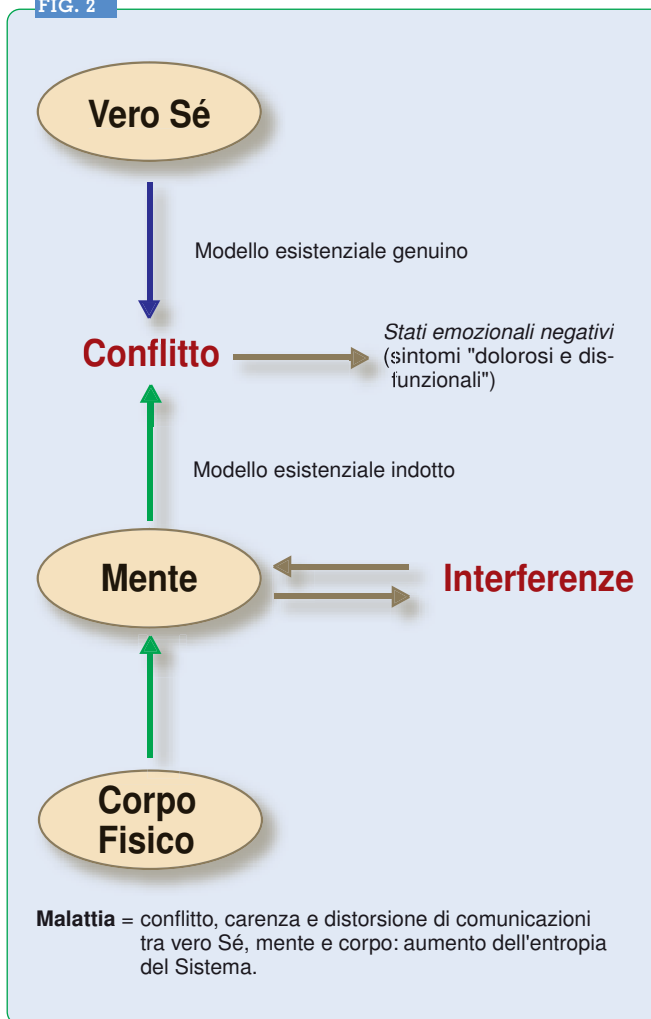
FIG. 2

Vero Sé

Modello esistenziale genuino

Conflitto

Stati emozionali negativi (sintomi "dolorosi e disfunzionali")

Modello esistenziale indotto

Mente

Interferenze

Corpo Fisico

**Malattia** = conflitto, carenza e distorsione di comunicazioni tra vero Sé, mente e corpo: aumento dell'entropia del Sistema.